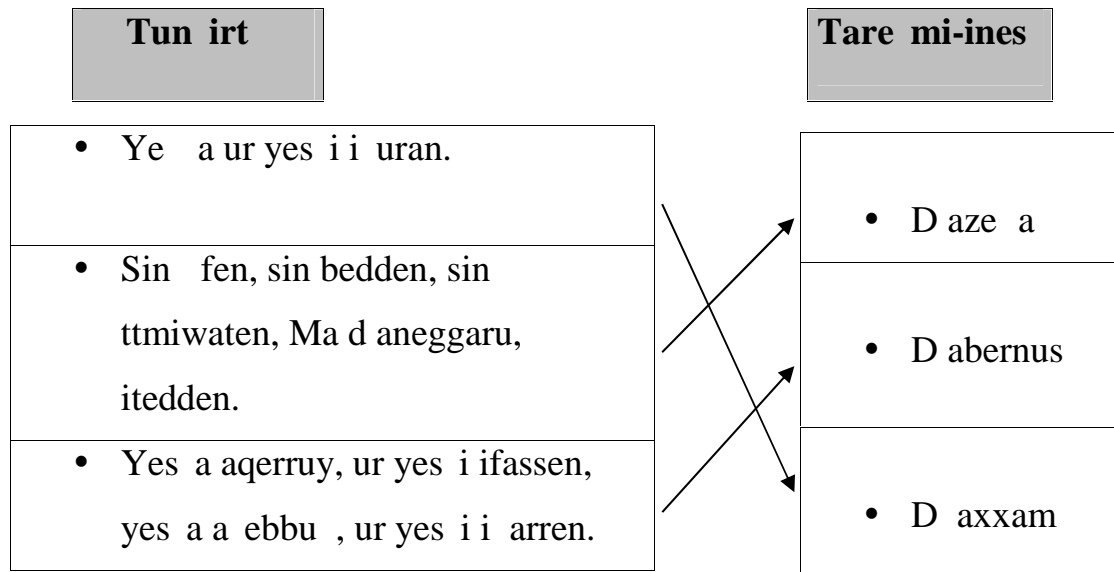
Tun irt

Tare mi-ines

- Ye a ur yes i i uran.
- Sin fen, sin bedden, sin ttmiwaten, Ma d aneggaru, itedden.
- Yes a aqerruy, ur yes i ifassen, yes a a ebbu , ur yes i i arren.

- D aze a
- D abernus
- D axxam